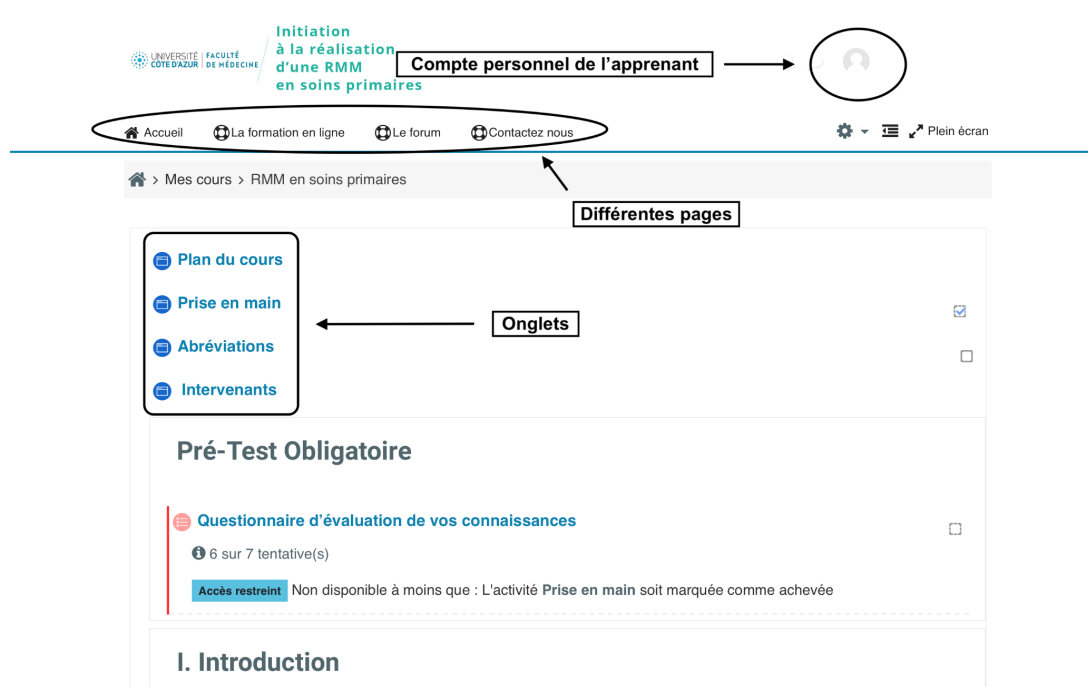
UNIVERSITÉ CÔTE D'AZUR | FACULTÉ DE MÉDECINE

Initiation à la réalisation d'une RMM en soins primaires

Compte personnel de l'apprenant

Accueil La formation en ligne Le forum Contactez nous

Plein écran

> Mes cours > RMM en soins primaires

Différentes pages

Plan du cours

Prise en main

Abréviations

Intervenants

Onglets

Pré-Test Obligatoire

Questionnaire d'évaluation de vos connaissances

6 sur 7 tentative(s)

Accès restreint Non disponible à moins que : L'activité Prise en main soit marquée comme achevée

I. Introduction